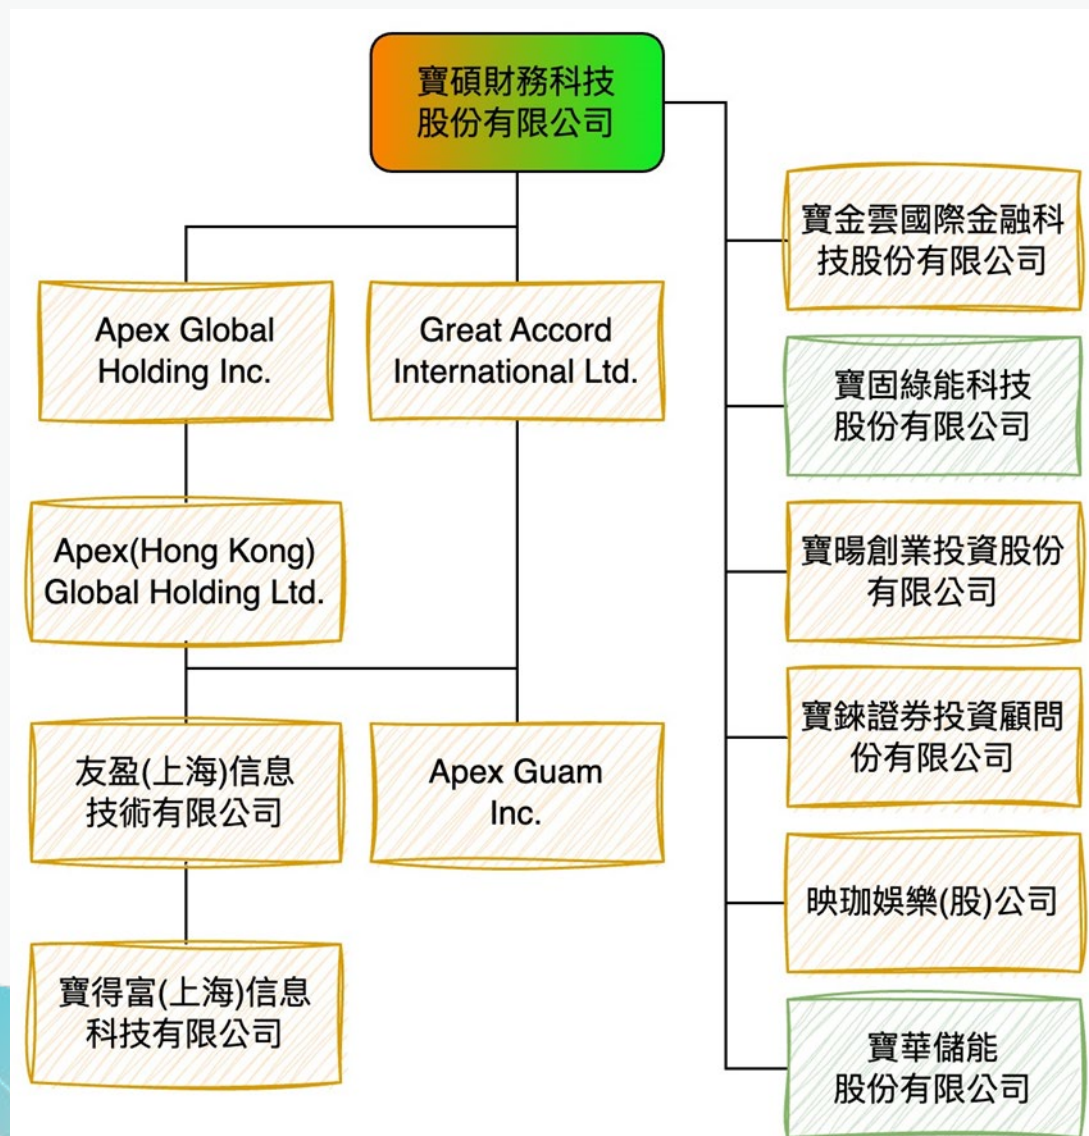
寶碩財務科技股份有限公司

Apex Global Holding Inc.

Great Accord International Ltd.

Apex(Hong Kong) Global Holding Ltd.

友盈(上海)信息技術有限公司

Apex Guam Inc.

寶得富(上海)信息科技有限公司

寶金雲國際金融科技股份有限公司

寶固綠能科技股份有限公司

寶暘創業投資股份有限公司

寶銶證券投資顧問份有限公司

映珈娛樂(股)公司

寶華儲能股份有限公司